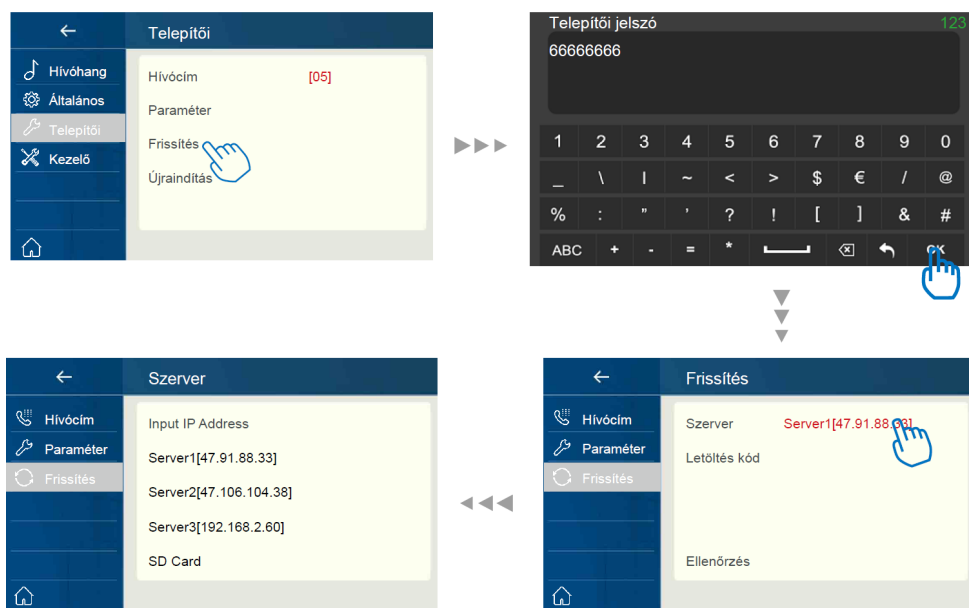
Telepítői

Hívóhang
Általános
Telepítői
Kezelő

Hívócím [05]
Paraméter
Frissítés
Újraindítás

Telepítői jelszó 123
66666666

| 1 | 2 | 3 | 4 | 5 | 6 | 7 | 8 | 9 | 0 |
|---|---|---|---|---|---|---|---|---|---|
| _ | \ | I | ~ | < | > | $ | € | / | @ |
| % | : | " | ' | ? | ! | [ | ] | & | # |
| ABC | + | - | = | * | | | | | OK |

Frissítés

Hívócím
Paraméter
Frissítés

Szerver Server1[47.91.88.33]
Letöltés kód
Ellenőrzés

Szerver

Hívócím
Paraméter
Frissítés

Input IP Address
Server1[47.91.88.33]
Server2[47.106.104.38]
Server3[192.168.2.60]
SD Card